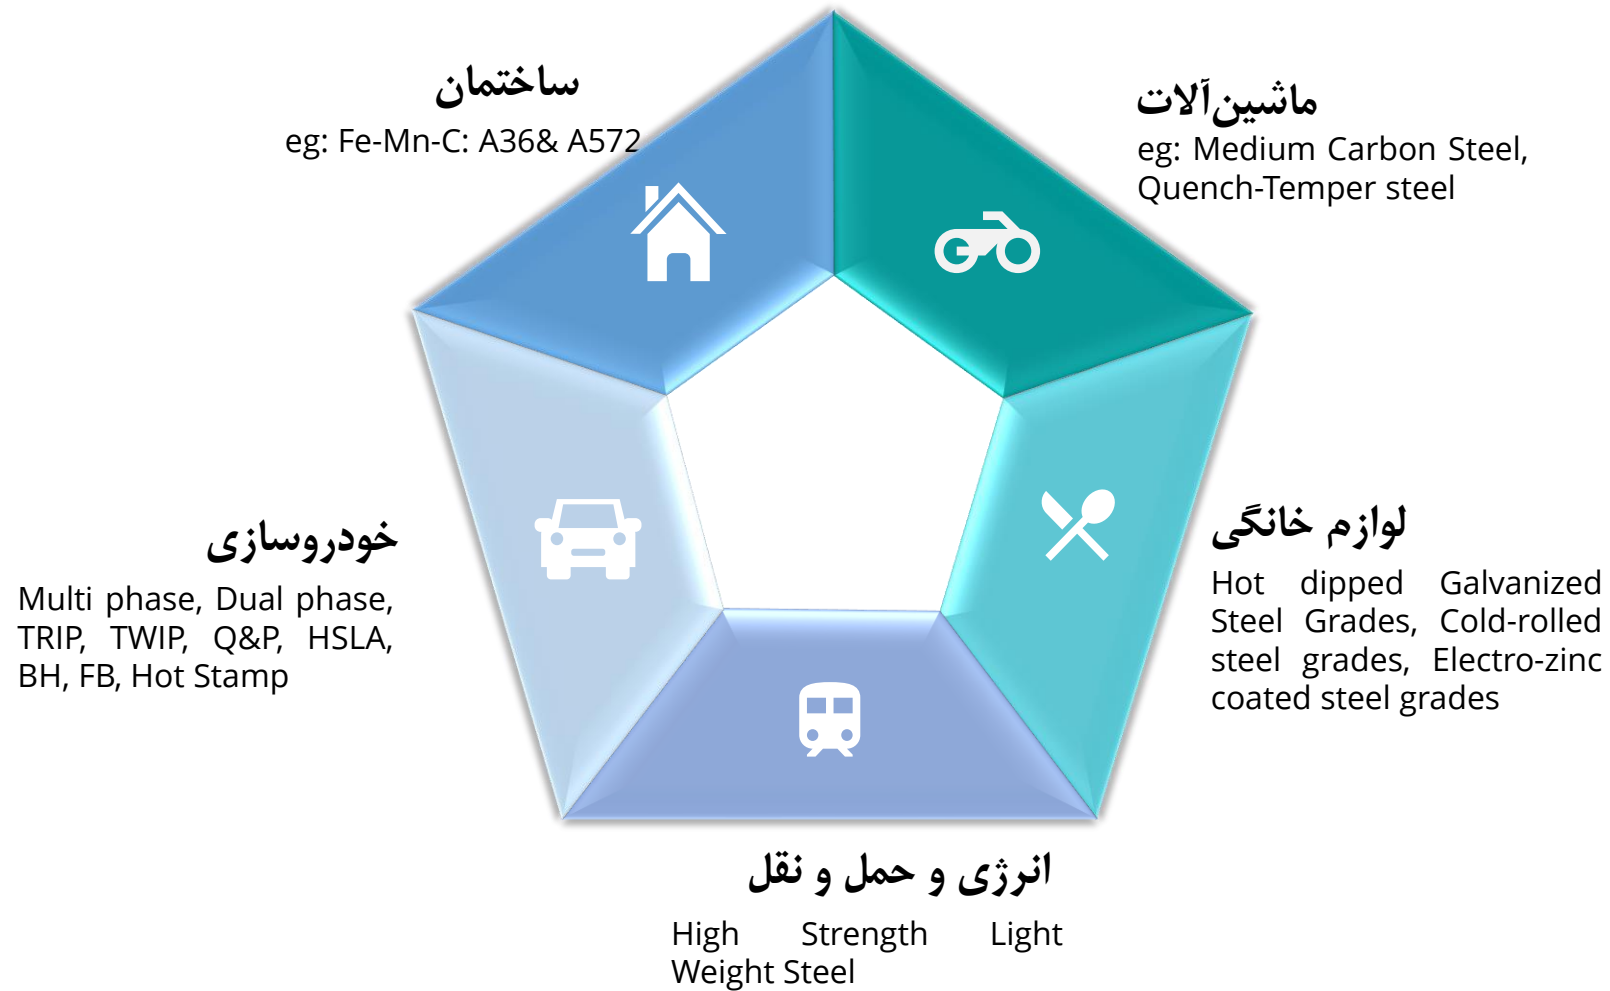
ساختمان
eg: Fe-Mn-C: A36& A572

ماشین‌آلات
eg: Medium Carbon Steel, Quench-Temper steel

خودروسازی
Multi phase, Dual phase, TRIP, TWIP, Q&P, HSLA, BH, FB, Hot Stamp

لوازم خانگی
Hot dipped Galvanized Steel Grades, Cold-rolled steel grades, Electro-zinc coated steel grades

انرژی و حمل و نقل
High Strength Light Weight Steel